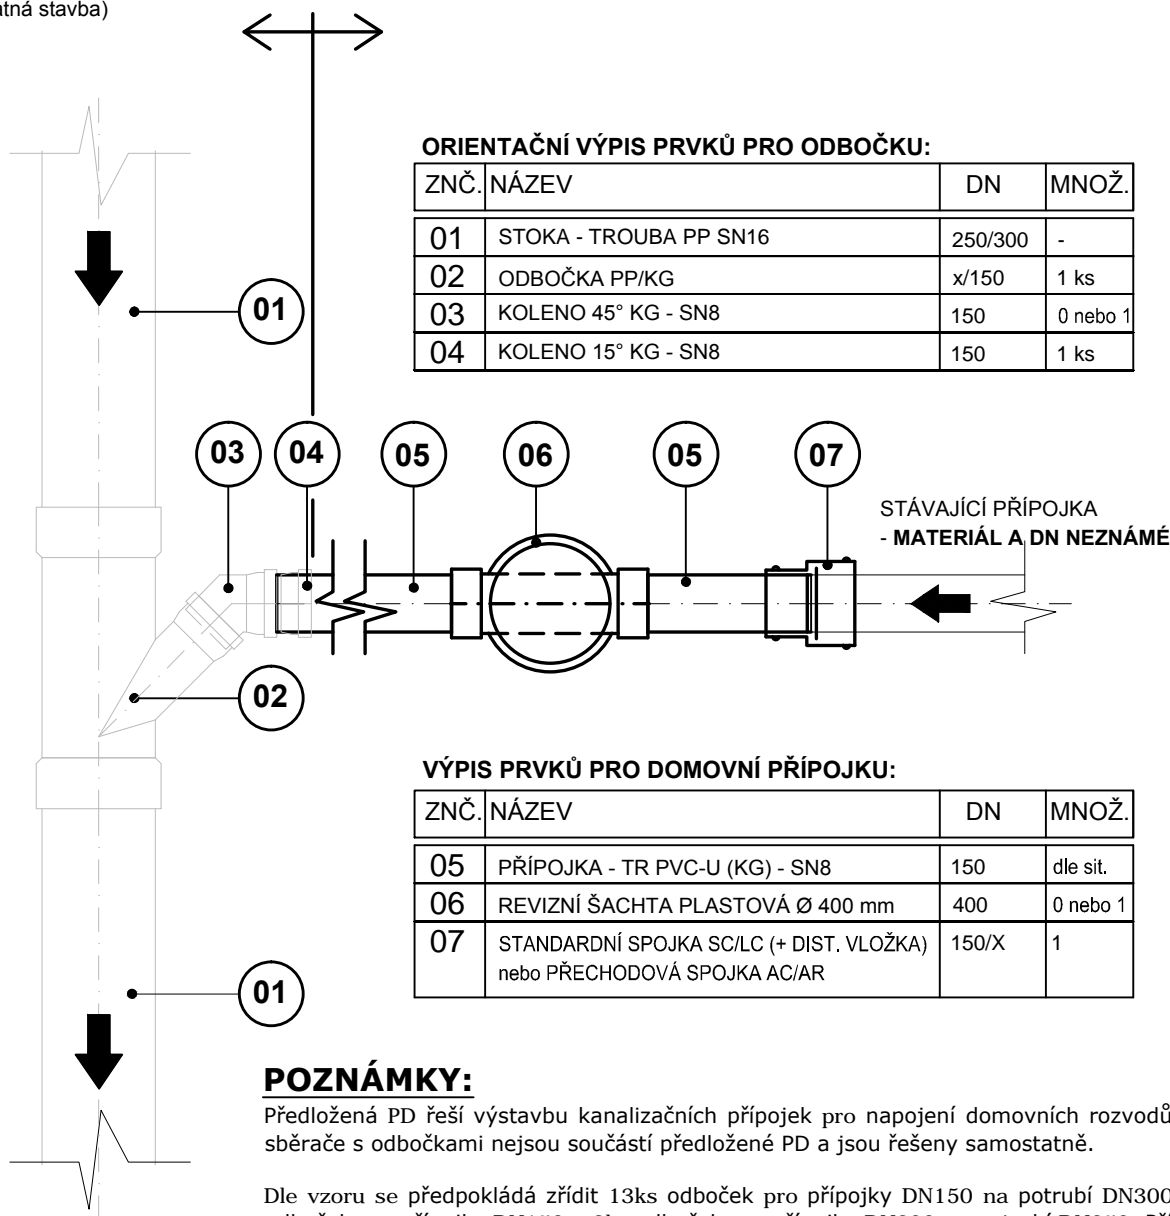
atná stavba)

01

ORIENTAČNÍ VÝPIS PRVKŮ PRO ODBOČKU:

| ZNČ. | NÁZEV | DN | MNOŽ. |
|---|---|---|---|
| 01 | STOKA - TROUBA PP SN16 | 250/300 | - |
| 02 | ODBOČKA PP/KG | x/150 | 1 ks |
| 03 | KOLENO 45° KG - SN8 | 150 | 0 nebo 1 |
| 04 | KOLENO 15° KG - SN8 | 150 | 1 ks |

03 04 05 06 05 07

STÁVAJÍCÍ PŘÍPOJKA - MATERIÁL A DN NEZNÁMÉ

02

VÝPIS PRVKŮ PRO DOMOVNÍ PŘÍPOJKU:

| ZNČ. | NÁZEV | DN | MNOŽ. |
|---|---|---|---|
| 05 | PŘÍPOJKA - TR PVC-U (KG) - SN8 | 150 | dle sit. |
| 06 | REVIZNÍ ŠACHTA PLASTOVÁ Ø 400 mm | 400 | 0 nebo 1 |
| 07 | STANDARDNÍ SPOJKA SC/LC (+ DIST. VLOŽKA) nebo PŘECHODOVÁ SPOJKA AC/AR | 150/X | 1 |

01

POZNÁMKY:
Předložená PD řeší výstavbu kanalizačních přípojek pro napojení domovních rozvodů sběrače s odbočkami nejsou součástí předložené PD a jsou řešeny samostatně.

Dle vzoru se předpokládá zřídit 13ks odboček pro přípojky DN150 na potrubí DN300 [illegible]